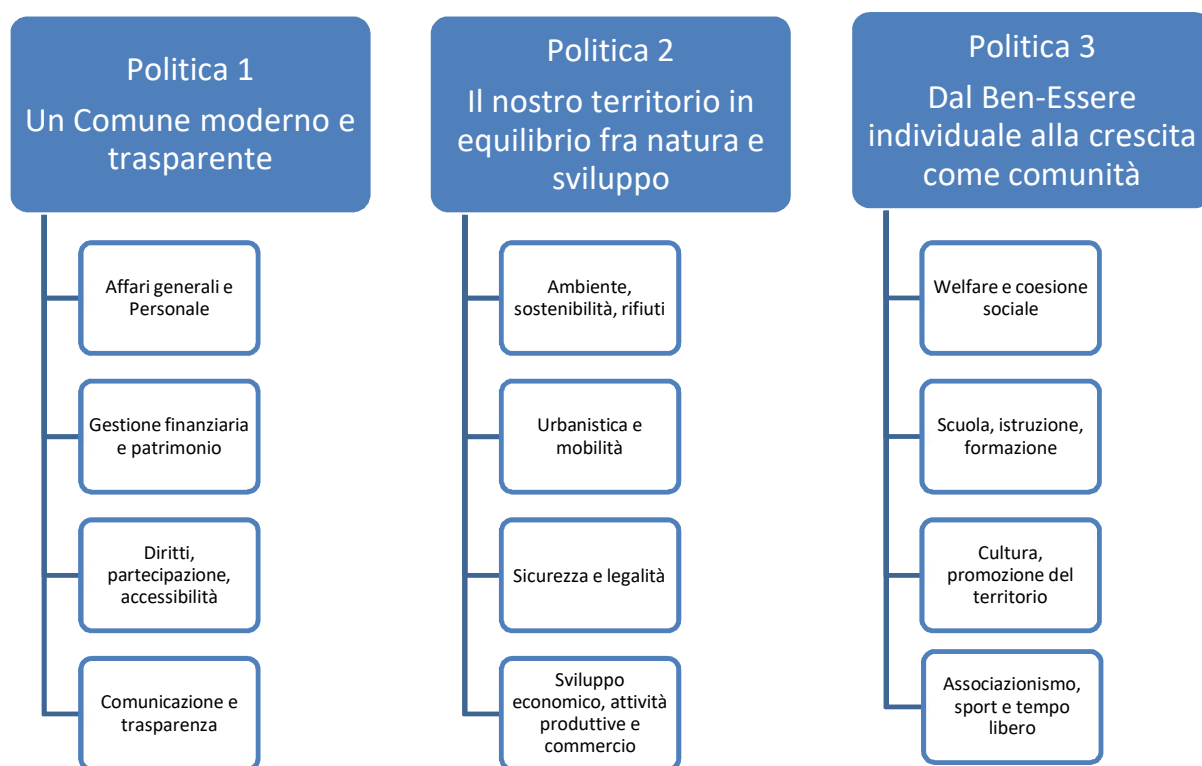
Politica 1
Un Comune moderno e trasparente

Affari generali e Personale

Gestione finanziaria e patrimonio

Diritti, partecipazione, accessibilità

Comunicazione e trasparenza

Politica 2
Il nostro territorio in equilibrio fra natura e sviluppo

Ambiente, sostenibilità, rifiuti

Urbanistica e mobilità

Sicurezza e legalità

Sviluppo economico, attività produttive e commercio

Politica 3
Dal Ben-Essere individuale alla crescita come comunità

Welfare e coesione sociale

Scuola, istruzione, formazione

Cultura, promozione del territorio

Associazionismo, sport e tempo libero